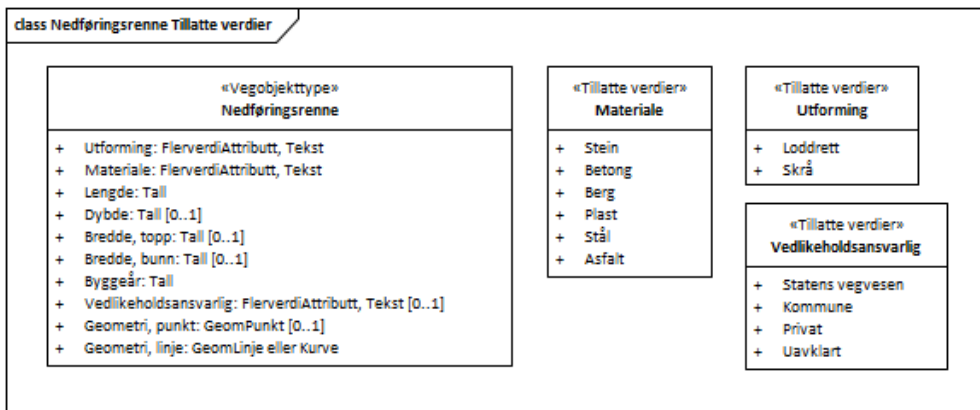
class Nedføringsrenne Tillatte verdier

«Vegobjekttype»
Nedføringsrenne

+ Utforming: FlerverdiAttributt, Tekst
+ Materiale: FlerverdiAttributt, Tekst
+ Lengde: Tall
+ Dybde: Tall [0..1]
+ Bredde, topp: Tall [0..1]
+ Bredde, bunn: Tall [0..1]
+ Byggeår: Tall
+ Vedlikeholdsansvarlig: FlerverdiAttributt, Tekst [0..1]
+ Geometri, punkt: GeomPunkt [0..1]
+ Geometri, linje: GeomLinje eller Kurve

«Tillatte verdier»
Materiale

+ Stein
+ Betong
+ Berg
+ Plast
+ Stål
+ Asfalt

«Tillatte verdier»
Utforming

+ Loddrett
+ Skrå

«Tillatte verdier»
Vedlikeholdsansvarlig

+ Statens vegvesen
+ Kommune
+ Privat
+ Uavklart